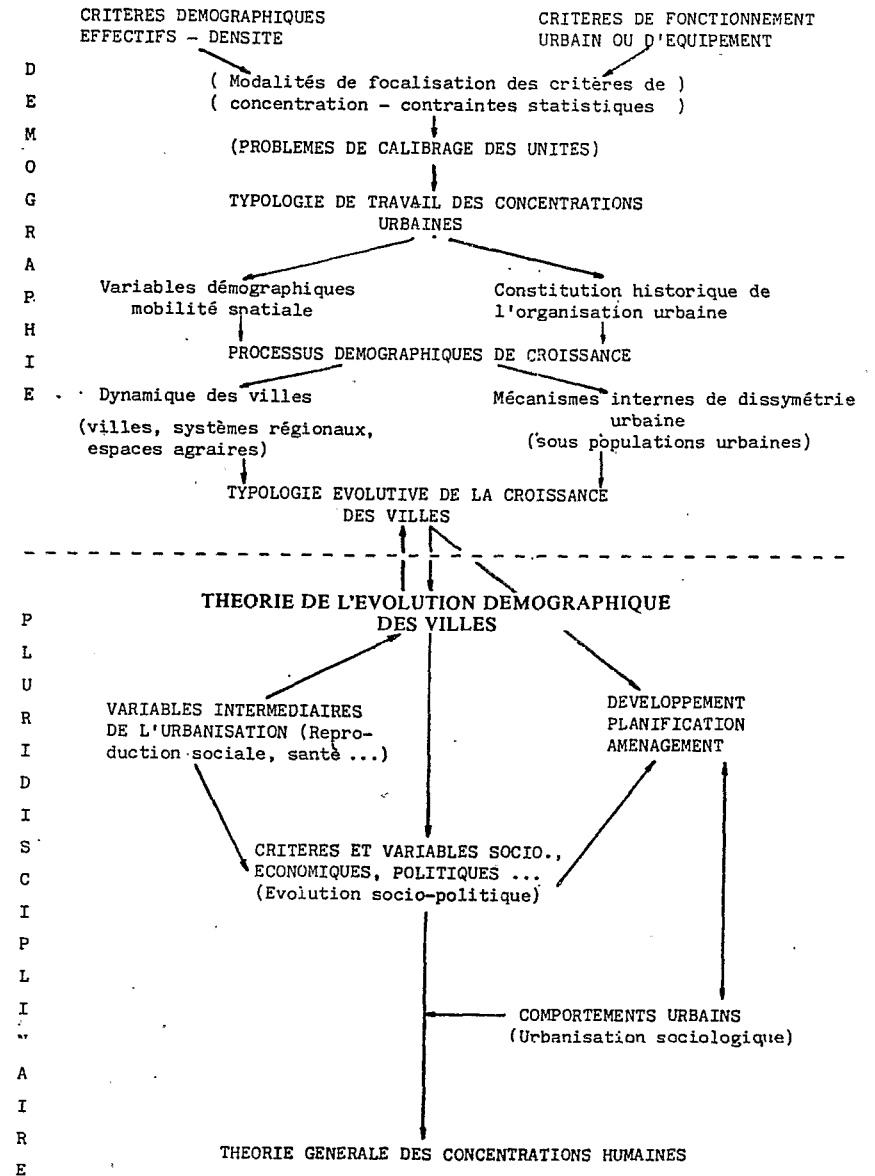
CRITERES DEMOGRAPHIQUES
EFFECTIFS – DENSITE

CRITERES DE FONCTIONNEMENT
URBAIN OU D'EQUIPEMENT

D
E
M
O
G
R
A
P
H
I
E

( Modalités de focalisation des critères de )
( concentration – contraintes statistiques )

(PROBLEMES DE CALIBRAGE DES UNITES)

TYPOLOGIE DE TRAVAIL DES CONCENTRATIONS URBAINES

Variables démographiques
mobilité spatiale

Constitution historique de
l'organisation urbaine

PROCESSUS DEMOGRAPHIQUES DE CROISSANCE

Dynamique des villes
(villes, systèmes régionaux, espaces agraires)

Mécanismes internes de dissymétrie urbaine
(sous populations urbaines)

TYPOLOGIE EVOLUTIVE DE LA CROISSANCE DES VILLES

P
L
U
R
I
D
I
S
C
I
P
L
I
N
A
I
R
E

THEORIE DE L'EVOLUTION DEMOGRAPHIQUE DES VILLES

VARIABLES INTERMEDIAIRES DE L'URBANISATION (Reproduction sociale, santé ...)

DEVELOPPEMENT
PLANIFICATION
AMENAGEMENT

CRITERES ET VARIABLES SOCIO., ECONOMIQUES, POLITIQUES ...
(Evolution socio-politique)

COMPORTEMENTS URBAINS
(Urbanisation sociologique)

THEORIE GENERALE DES CONCENTRATIONS HUMAINES